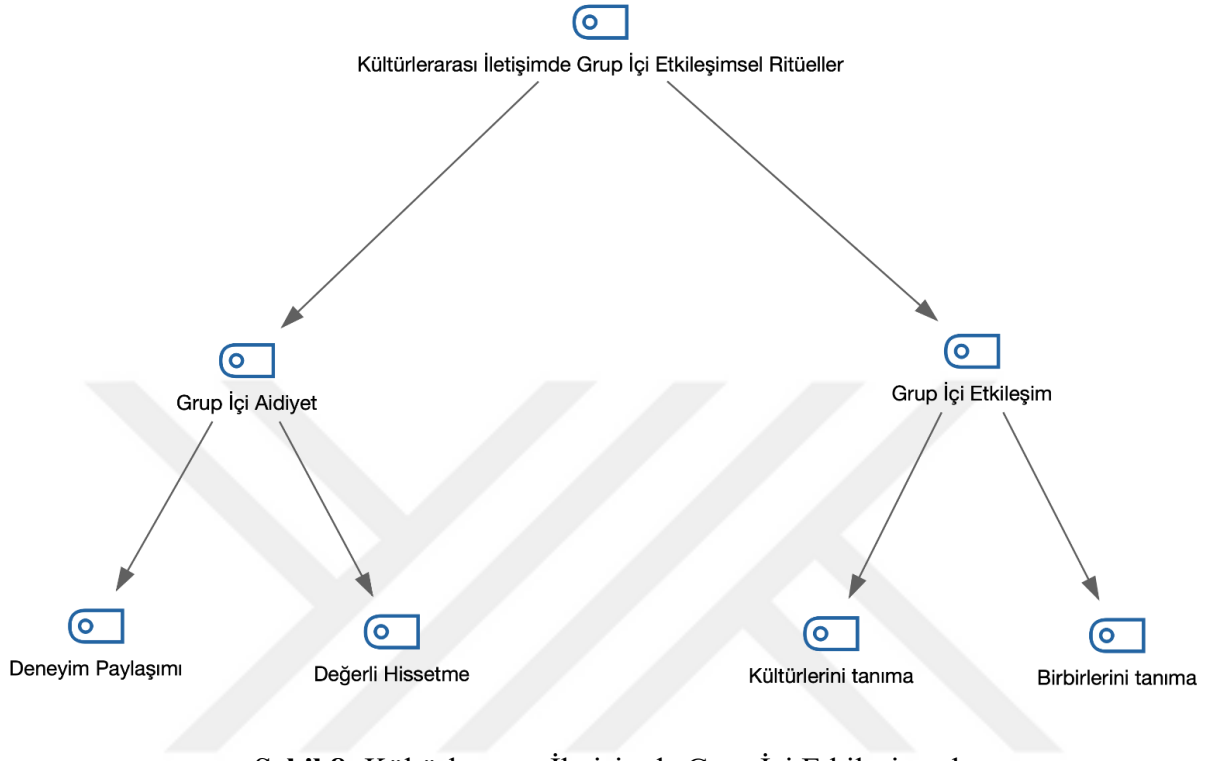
Kültürlerarası İletişimde Grup İçi Etkileşimsel Ritüeller

Grup İçi Aidiyet

Grup İçi Etkileşim

Deneyim Paylaşımı

Değerli Hissetme

Kültürlerini tanıma

Birbirlerini tanıma

Şekil 8: Kültürlerarası İletişimde Grup İçi Etkileşimsel